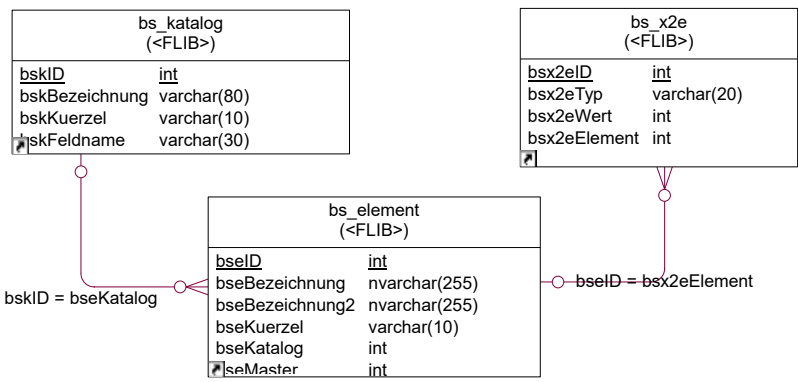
bs_katalog
(<FLIB>)

| | |
|---|---|
| bskID | int |
| bskBezeichnung | varchar(80) |
| bskKuerzel | varchar(10) |
| bskFeldname | varchar(30) |

bs_x2e
(<FLIB>)

| | |
|---|---|
| bsx2eID | int |
| bsx2eTyp | varchar(20) |
| bsx2eWert | int |
| bsx2eElement | int |

bs_element
(<FLIB>)

| | |
|---|---|
| bseID | int |
| bseBezeichnung | nvarchar(255) |
| bseBezeichnung2 | nvarchar(255) |
| bseKuerzel | varchar(10) |
| bseKatalog | int |
| bseMaster | int |

bskID = bseKatalog

bseID = bsx2eElement